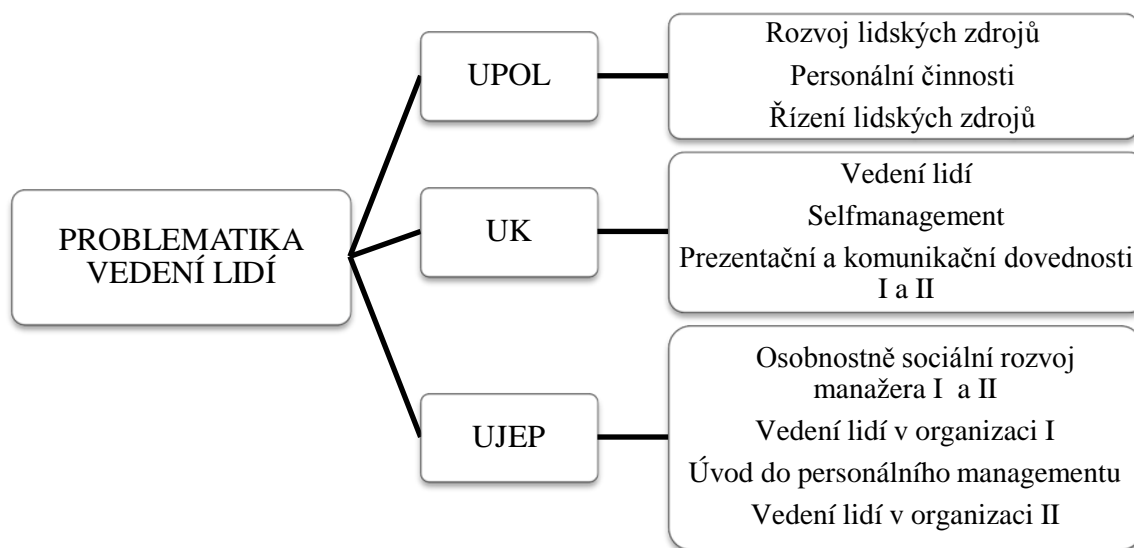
PROBLEMATIKA VEDENÍ LIDÍ

UPOL

Rozvoj lidských zdrojů
Personální činnosti
Řízení lidských zdrojů

UK

Vedení lidí
Selfmanagement
Prezentační a komunikační dovednosti I a II

UJEP

Osobnostně sociální rozvoj manažera I a II
Vedení lidí v organizaci I
Úvod do personálního managementu
Vedení lidí v organizaci II